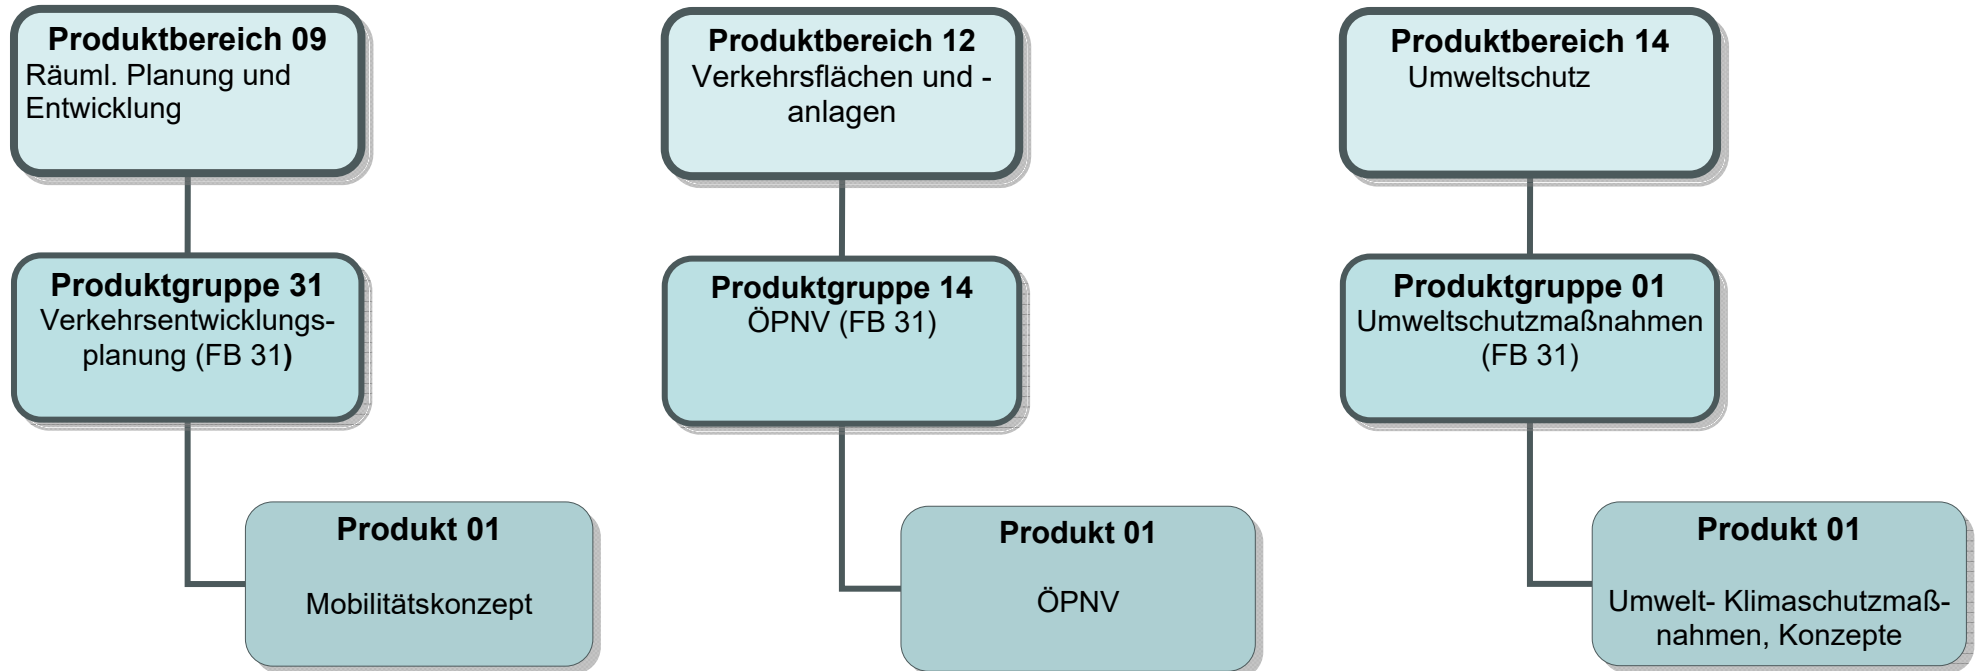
**Produktbereich 09**
Räuml. Planung und Entwicklung

**Produktgruppe 31**
Verkehrsentwicklungsplanung (FB 31)

**Produkt 01**
Mobilitätskonzept

**Produktbereich 12**
Verkehrsflächen und -anlagen

**Produktgruppe 14**
ÖPNV (FB 31)

**Produkt 01**
ÖPNV

**Produktbereich 14**
Umweltschutz

**Produktgruppe 01**
Umweltschutzmaßnahmen (FB 31)

**Produkt 01**
Umwelt- Klimaschutzmaßnahmen, Konzepte